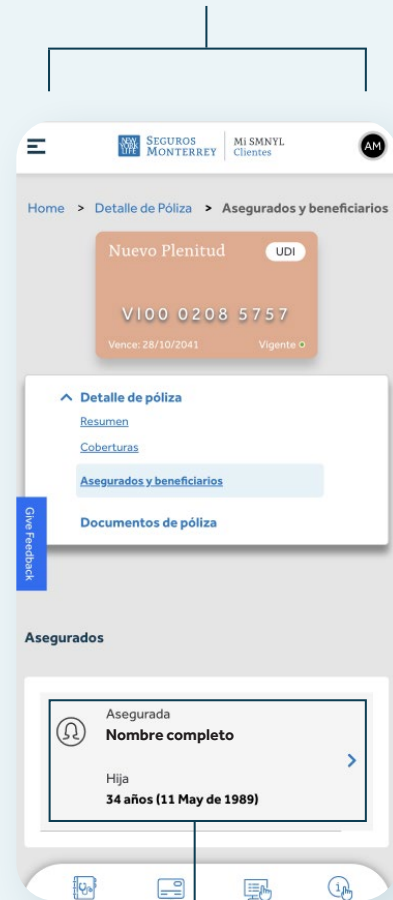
NEW YORK LIFE SEGUROS MONTERREY | Mi SMNYL Clientes

AM

Home > Detalle de Póliza > Asegurados y beneficiarios

Nuevo Plenitud

UDI

VI00 0208 5757

Vence: 28/10/2041

Vigente

Detalle de póliza

Resumen

Coberturas

Asegurados y beneficiarios

Documentos de póliza

Give Feedback

Asegurados

Asegurada

Nombre completo

Hija

34 años (11 May de 1989)